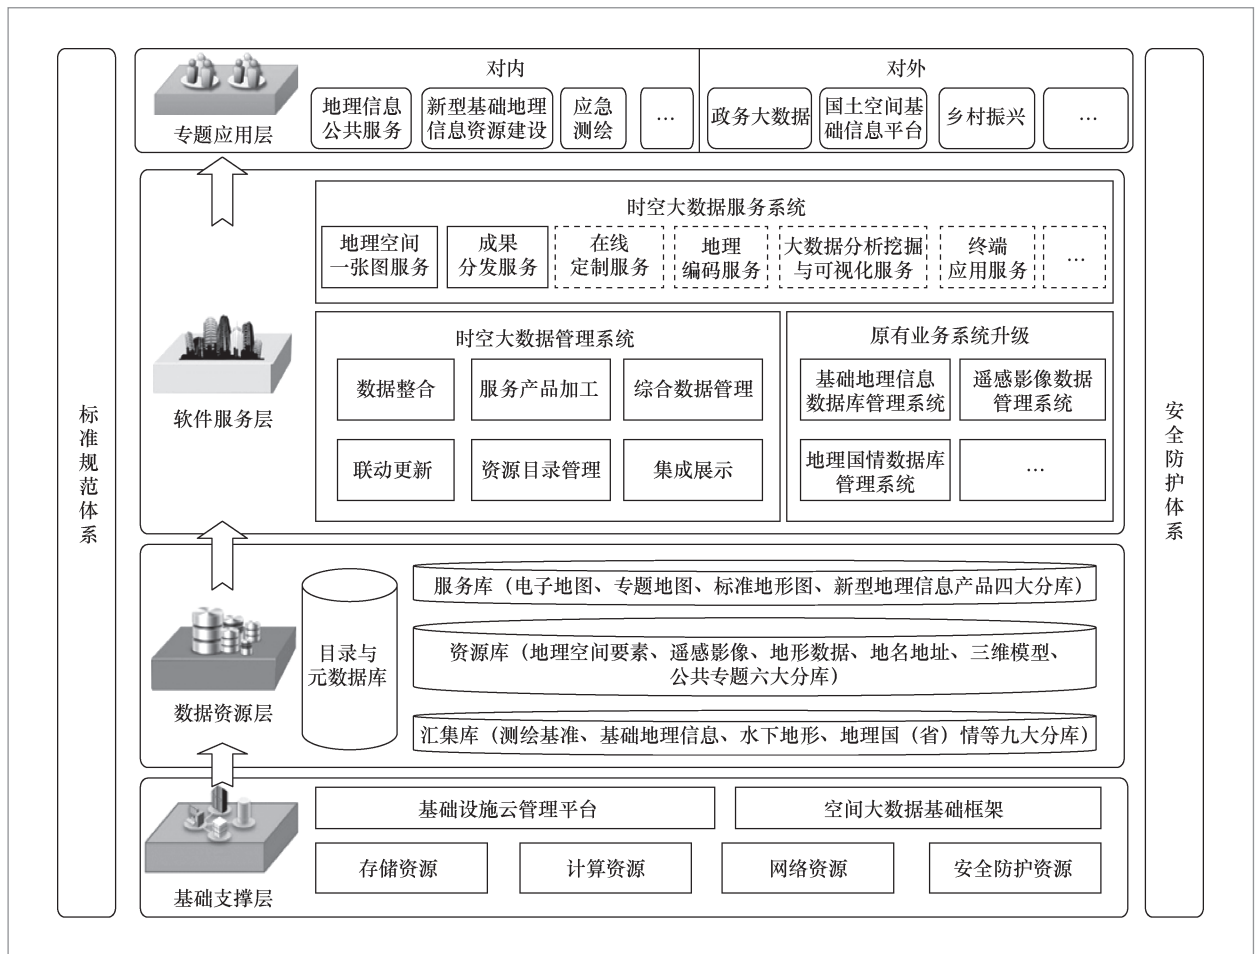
标准规范体系

专题应用层

对内

地理信息公共服务

新型基础地理信息资源建设

应急测绘

…

对外

政务大数据

国土空间基础信息平台

乡村振兴

…

软件服务层

时空大数据服务系统

地理空间一张图服务

成果分发服务

在线定制服务

地理编码服务

大数据分析挖掘与可视化服务

终端应用服务

…

时空大数据管理系统

数据整合

服务产品加工

综合数据管理

联动更新

资源目录管理

集成展示

原有业务系统升级

基础地理信息数据库管理系统

遥感影像数据管理系统

地理国情数据库管理系统

…

数据资源层

目录与元数据库

服务库（电子地图、专题地图、标准地形图、新型地理信息产品四大分库）

资源库（地理空间要素、遥感影像、地形数据、地名地址、三维模型、公共专题六大分库）

汇集库（测绘基准、基础地理信息、水下地形、地理国（省）情等九大分库）

基础支撑层

基础设施云管理平台

空间大数据基础框架

存储资源

计算资源

网络资源

安全防护资源

安全防护体系